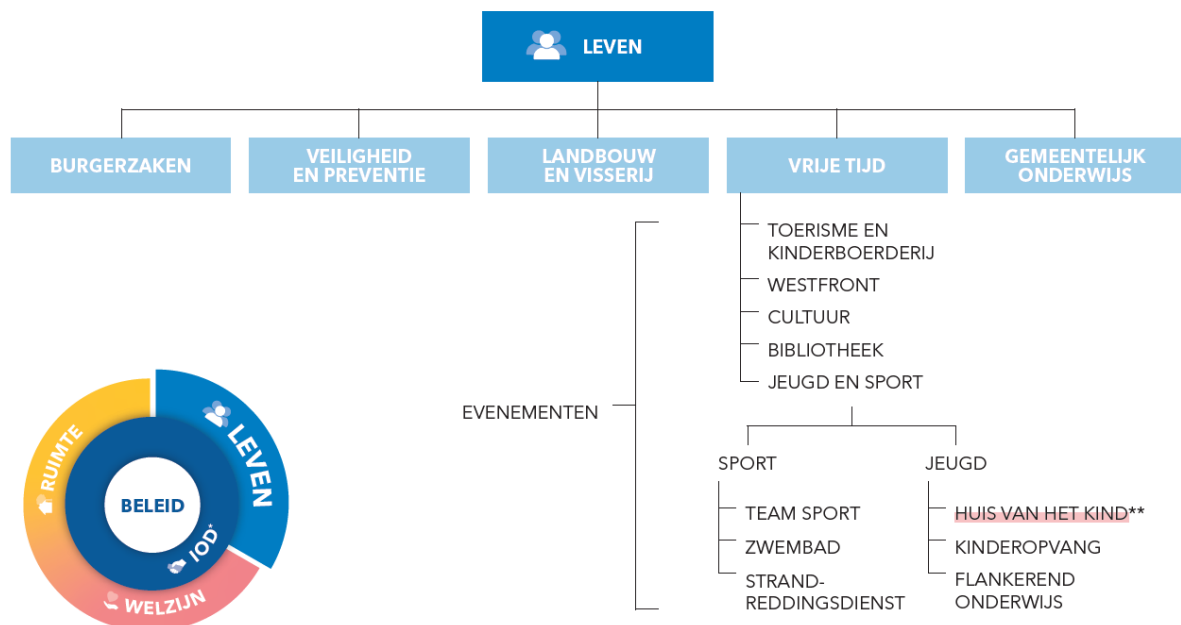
LEVEN

BURGERZAKEN

VEILIGHEID EN PREVENTIE

LANDBOUW EN VISSERIJ

VRIJE TIJD

GEMEENTELIJK ONDERWIJS

TOERISME EN KINDERBOERDERIJ

WESTFRONT

CULTUUR

BIBLIOTHEEK

JEUGD EN SPORT

EVENEMENTEN

SPORT

JEUGD

TEAM SPORT

ZWEMBAD

STRANDREDDINGSDIENST

HUIS VAN HET KIND**

KINDEROPVANG

FLANKEREND ONDERWIJS

RUIMTE

LEVEN

BELEID

IOD*

WELZIJN